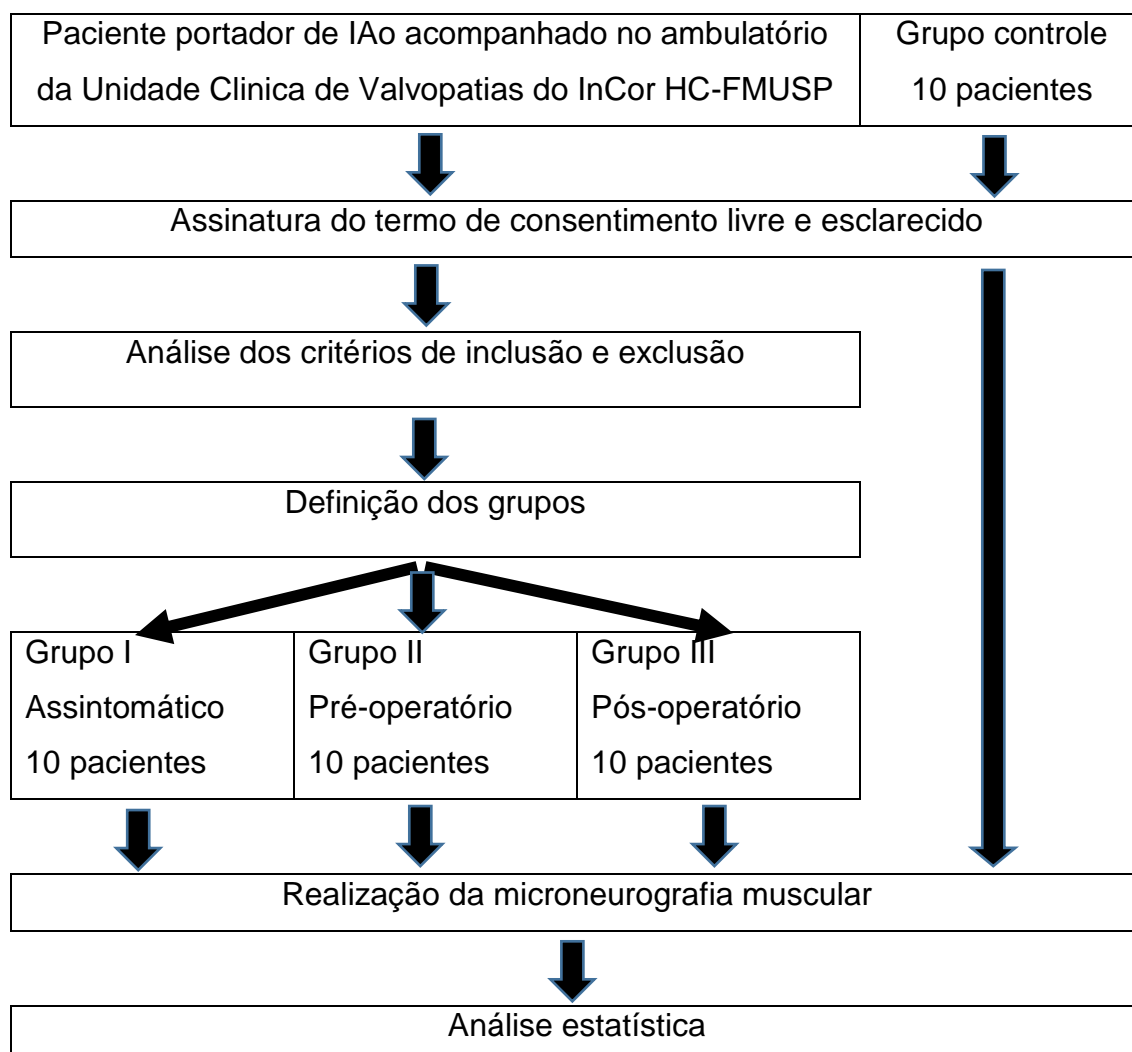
Paciente portador de IAo acompanhado no ambulatório da Unidade Clinica de Valvopatias do InCor HC-FMUSP

Grupo controle
10 pacientes

Assinatura do termo de consentimento livre e esclarecido

Análise dos critérios de inclusão e exclusão

Definição dos grupos

Grupo I
Assintomático
10 pacientes

Grupo II
Pré-operatório
10 pacientes

Grupo III
Pós-operatório
10 pacientes

Realização da microneurografia muscular

Análise estatística